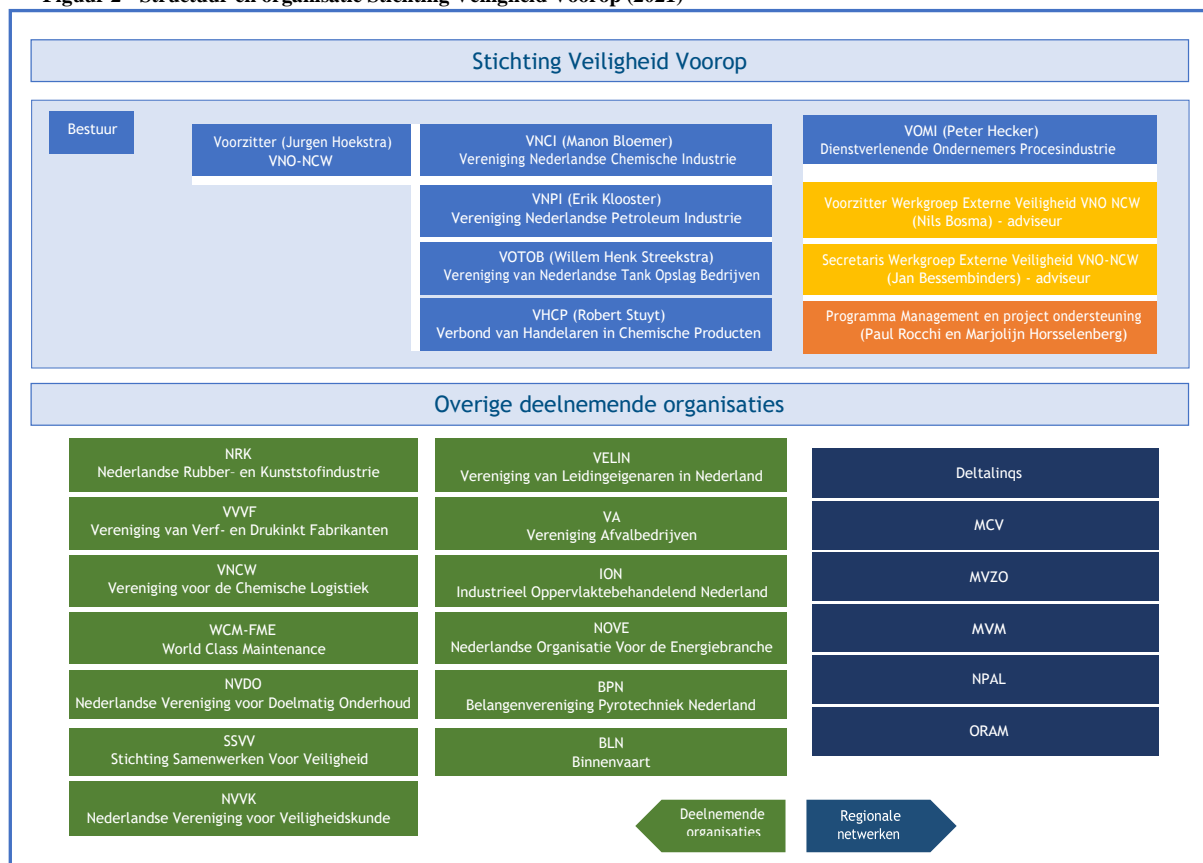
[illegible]

Stichting Veiligheid Voorop

Bestuur

Voorzitter (Jurgen Hoekstra)
VNO-NCW

VNCI (Manon Bloemer)
Vereniging Nederlandse Chemische Industrie

VNPI (Erik Klooster)
Vereniging Nederlandse Petroleum Industrie

VOTOB (Willem Henk Streekstra)
Vereniging van Nederlandse Tank Opslag Bedrijven

VHCP (Robert Stuyt)
Verbond van Handelaren in Chemische Producten

VOMI (Peter Hecker)
Dienstverlenende Ondernemers Procesindustrie

Voorzitter Werkgroep Externe Veiligheid VNO NCW
(Nils Bosma) - adviseur

Secretaris Werkgroep Externe Veiligheid VNO-NCW
(Jan Bessembinders) - adviseur

Programma Management en project ondersteuning
(Paul Rocchi en Marjolijn Horsselenberg)

Overige deelnemende organisaties

NRK
Nederlandse Rubber- en Kunststofindustrie

VVVF
Vereniging van Verf- en Drukinkt Fabrikanten

VNCW
Vereniging voor de Chemische Logistiek

WCM-FME
World Class Maintenance

NVDO
Nederlandse Vereniging voor Doelmatig Onderhoud

SSVV
Stichting Samenwerken Voor Veiligheid

NVVK
Nederlandse Vereniging voor Veiligheidskunde

VELIN
Vereniging van Leidingeigenaren in Nederland

VA
Vereniging Afvalbedrijven

ION
Industrieel Oppervlaktebehandelend Nederland

NOVE
Nederlandse Organisatie Voor de Energiebranche

BPN
Belangenvereniging Pyrotechniek Nederland

BLN
Binnenvaart

Deltalinqs

MCV

MVZO

MVM

NPAL

ORAM

Deelnemende organisaties

Regionale netwerken